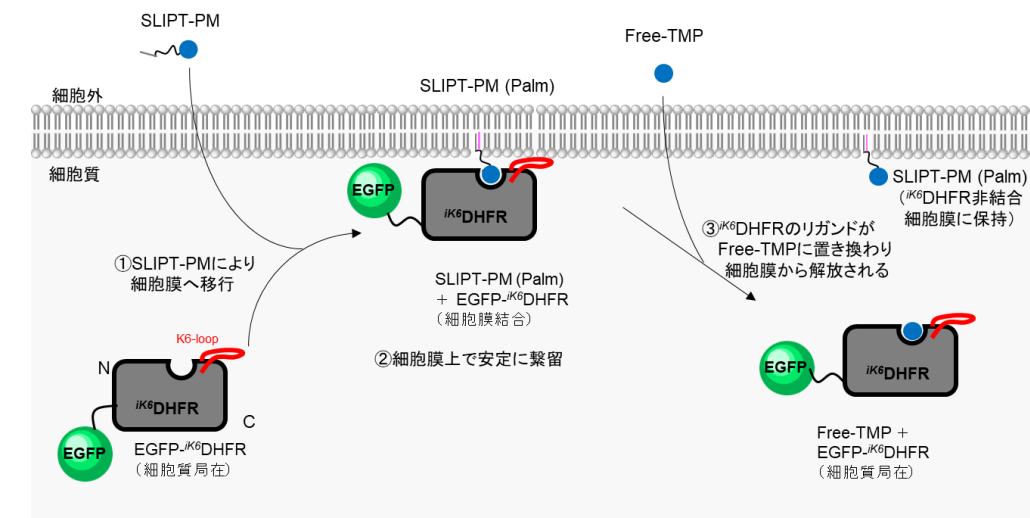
SLIPT-PM

細胞外

細胞質

SLIPT-PM (Palm)

Free-TMP

SLIPT-PM (Palm)
（$^{iK6}$DHFR非結合
細胞膜に保持）

EGFP

$^{iK6}$DHFR

①SLIPT-PMにより
細胞膜へ移行

SLIPT-PM (Palm)
＋ EGFP-$^{iK6}$DHFR
（細胞膜結合）

②細胞膜上で安定に繋留

③$^{iK6}$DHFRのリガンドが
Free-TMPに置き換わり
細胞膜から解放される

K6-loop

N

$^{iK6}$DHFR

C

EGFP

EGFP-$^{iK6}$DHFR
（細胞質局在）

EGFP

$^{iK6}$DHFR

Free-TMP ＋
EGFP-$^{iK6}$DHFR
（細胞質局在）